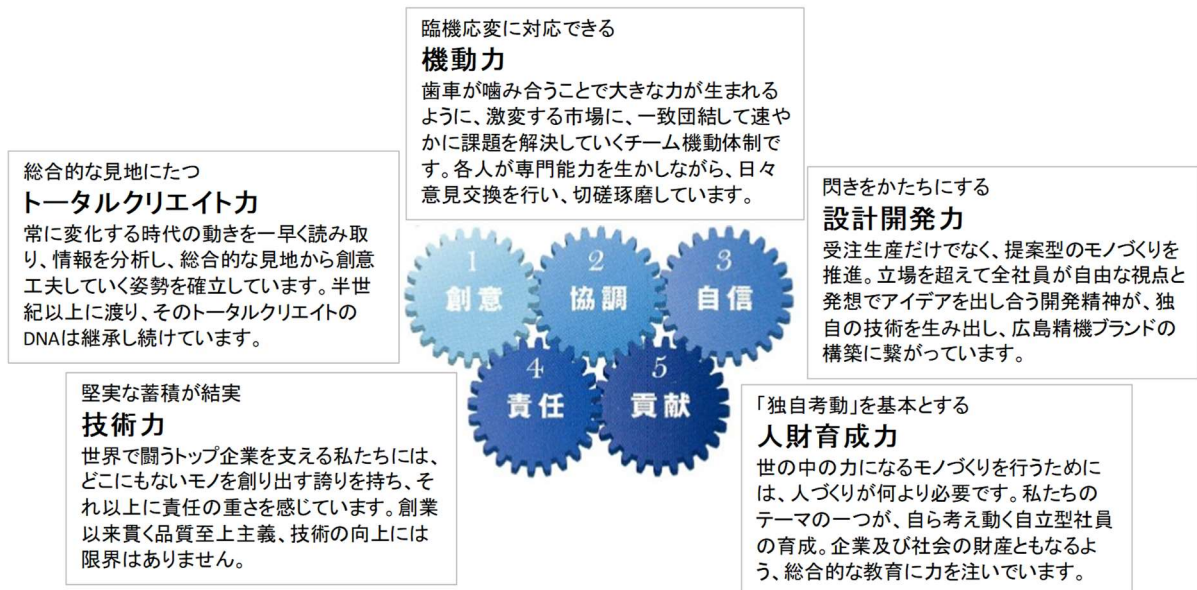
臨機応変に対応できる
機動力
歯車が噛み合うことで大きな力が生まれるように、激変する市場に、一致団結して速やかに課題を解決していくチーム機動体制です。各人が専門能力を生かしながら、日々意見交換を行い、切磋琢磨しています。

総合的な見地にたつ
トータルクリエイト力
常に変化する時代の動きを一早く読み取り、情報を分析し、総合的な見地から創意工夫していく姿勢を確立しています。半世紀以上に渡り、そのトータルクリエイトのDNAは継承し続けています。

閃きをかたちにする
設計開発力
受注生産だけでなく、提案型のモノづくりを推進。立場を超えて全社員が自由な視点と発想でアイデアを出し合う開発精神が、独自の技術を生み出し、広島精機ブランドの構築に繋がっています。

1 創意
2 協調
3 自信
4 責任
5 貢献

堅実な蓄積が結実
技術力
世界で闘うトップ企業を支える私たちには、どこにもないモノを創り出す誇りを持ち、それ以上に責任の重さを感じています。創業以来貫く品質至上主義、技術の向上には限界はありません。

「独自考動」を基本とする
人財育成力
世の中の力になるモノづくりを行うためには、人づくりが何より必要です。私たちのテーマの一つが、自ら考え動く自立型社員の育成。企業及び社会の財産ともなるよう、総合的な教育に力を注いでいます。